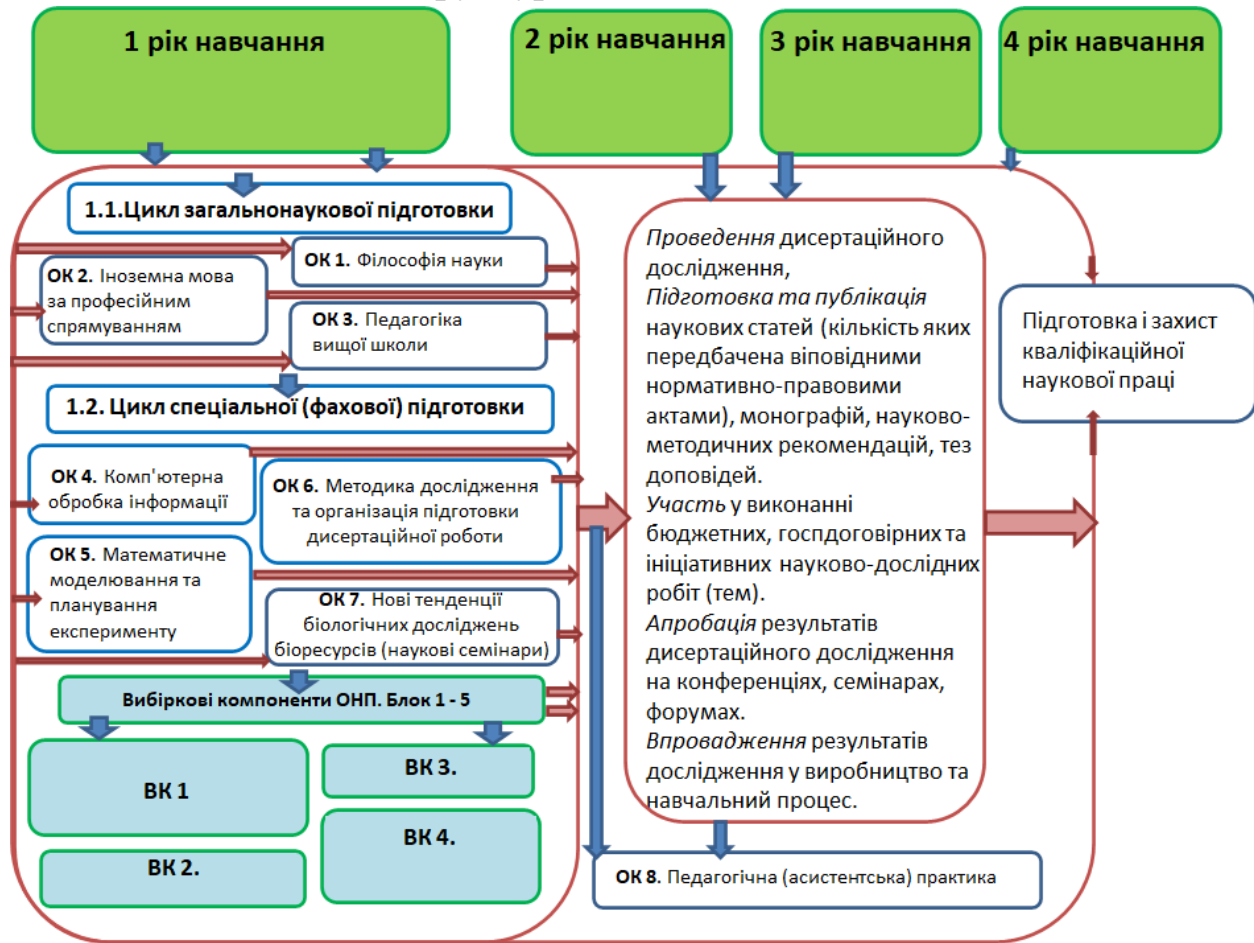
1 рік навчання

2 рік навчання

3 рік навчання

4 рік навчання

1.1.Цикл загальнонаукової підготовки

ОК 1. Філософія науки

ОК 2. Іноземна мова за професійним спрямуванням

ОК 3. Педагогіка вищої школи

1.2. Цикл спеціальної (фахової) підготовки

ОК 4. Комп'ютерна обробка інформації

ОК 6. Методика дослідження та організація підготовки дисертаційної роботи

ОК 5. Математичне моделювання та планування експерименту

ОК 7. Нові тенденції біологічних досліджень біоресурсів (наукові семінари)

Вибіркові компоненти ОНП. Блок 1 - 5

ВК 1

ВК 3.

ВК 4.

ВК 2.

Проведення дисертаційного дослідження,
Підготовка та публікація наукових статей (кількість яких передбачена відповідними нормативно-правовими актами), монографій, науково-методичних рекомендацій, тез доповідей.
Участь у виконанні бюджетних, госпдоговірних та ініціативних науково-дослідних робіт (тем).
Апробація результатів дисертаційного дослідження на конференціях, семінарах, форумах.
Впровадження результатів дослідження у виробництво та навчальний процес.

Підготовка і захист кваліфікаційної наукової праці

ОК 8. Педагогічна (асистентська) практика